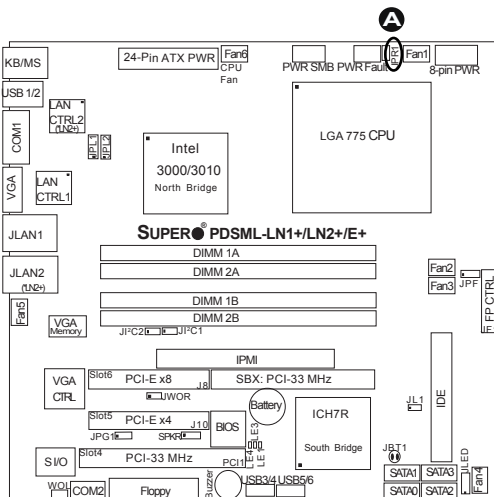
A

KB/MS

24-Pin ATX PWR

Fan6 CPU Fan

PWR SMB

PWR Fault

JPR1

Fan1

8-pin PWR

USB 1/2

LAN CTRL2 (LN2+)

COM1

JPL1

JPL2

Intel 3000/3010 North Bridge

LGA 775 CPU

VGA

LAN CTRL1

JLAN1

SUPER® PDSML-LN1+/LN2+/E+

DIMM 1A

DIMM 2A

JLAN2 (LN2+)

Fan2

Fan3

JPF

FP CTRL

Fan5

VGA Memory

DIMM 1B

DIMM 2B

JI²C2

JI²C1

IPMI

VGA CTRL

Slot6 PCI-E x8

J8

SBX: PCI-33 MHz

JWOR

Battery

ICH7R

IDE

JL1

Slot5 PCI-E x4

J10

BIOS

JPG1

SPKR

LE3

LE4

South Bridge

JBT1

S I/O

Slot4 PCI-33 MHz

PCI1

JLED

WOL

COM2

Floppy

Buzzer

USB3/4

USB5/6

SATA1

SATA3

SATA0

SATA2

Fan4